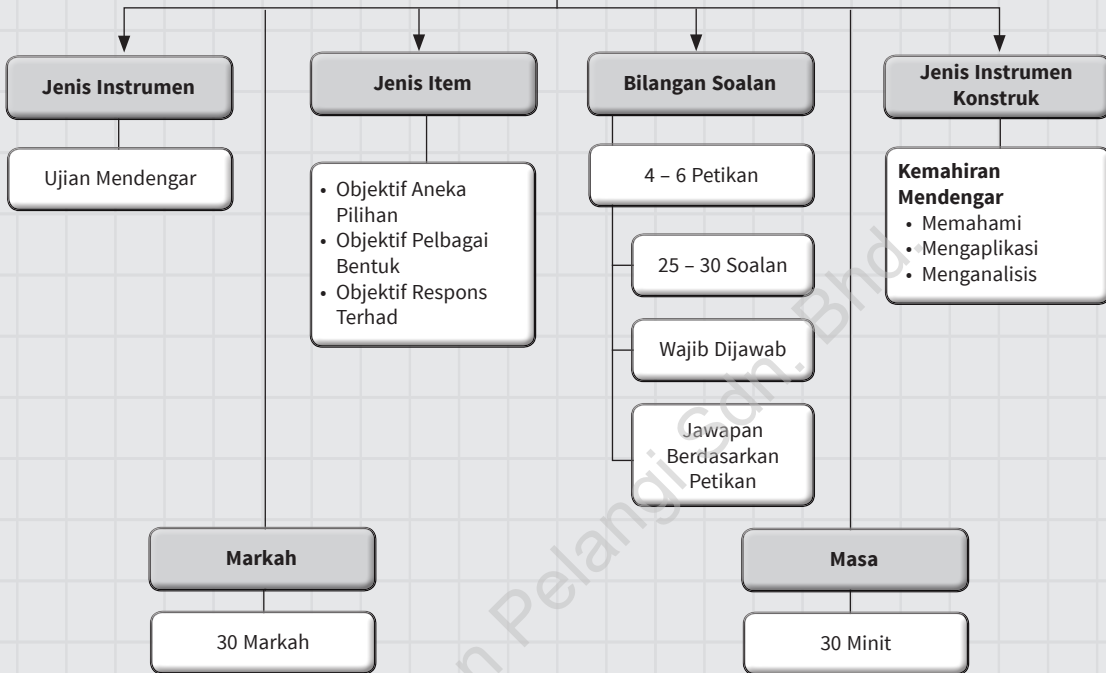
Jenis Instrumen

Ujian Mendengar

Jenis Item

• Objektif Aneka Pilihan
• Objektif Pelbagai Bentuk
• Objektif Respons Terhad

Bilangan Soalan

4 – 6 Petikan

25 – 30 Soalan

Wajib Dijawab

Jawapan Berdasarkan Petikan

Jenis Instrumen Konstruk

Kemahiran Mendengar
• Memahami
• Mengaplikasi
• Menganalisis

Markah

30 Markah

Masa

30 Minit

n Pelangi Sdn. Bhd.